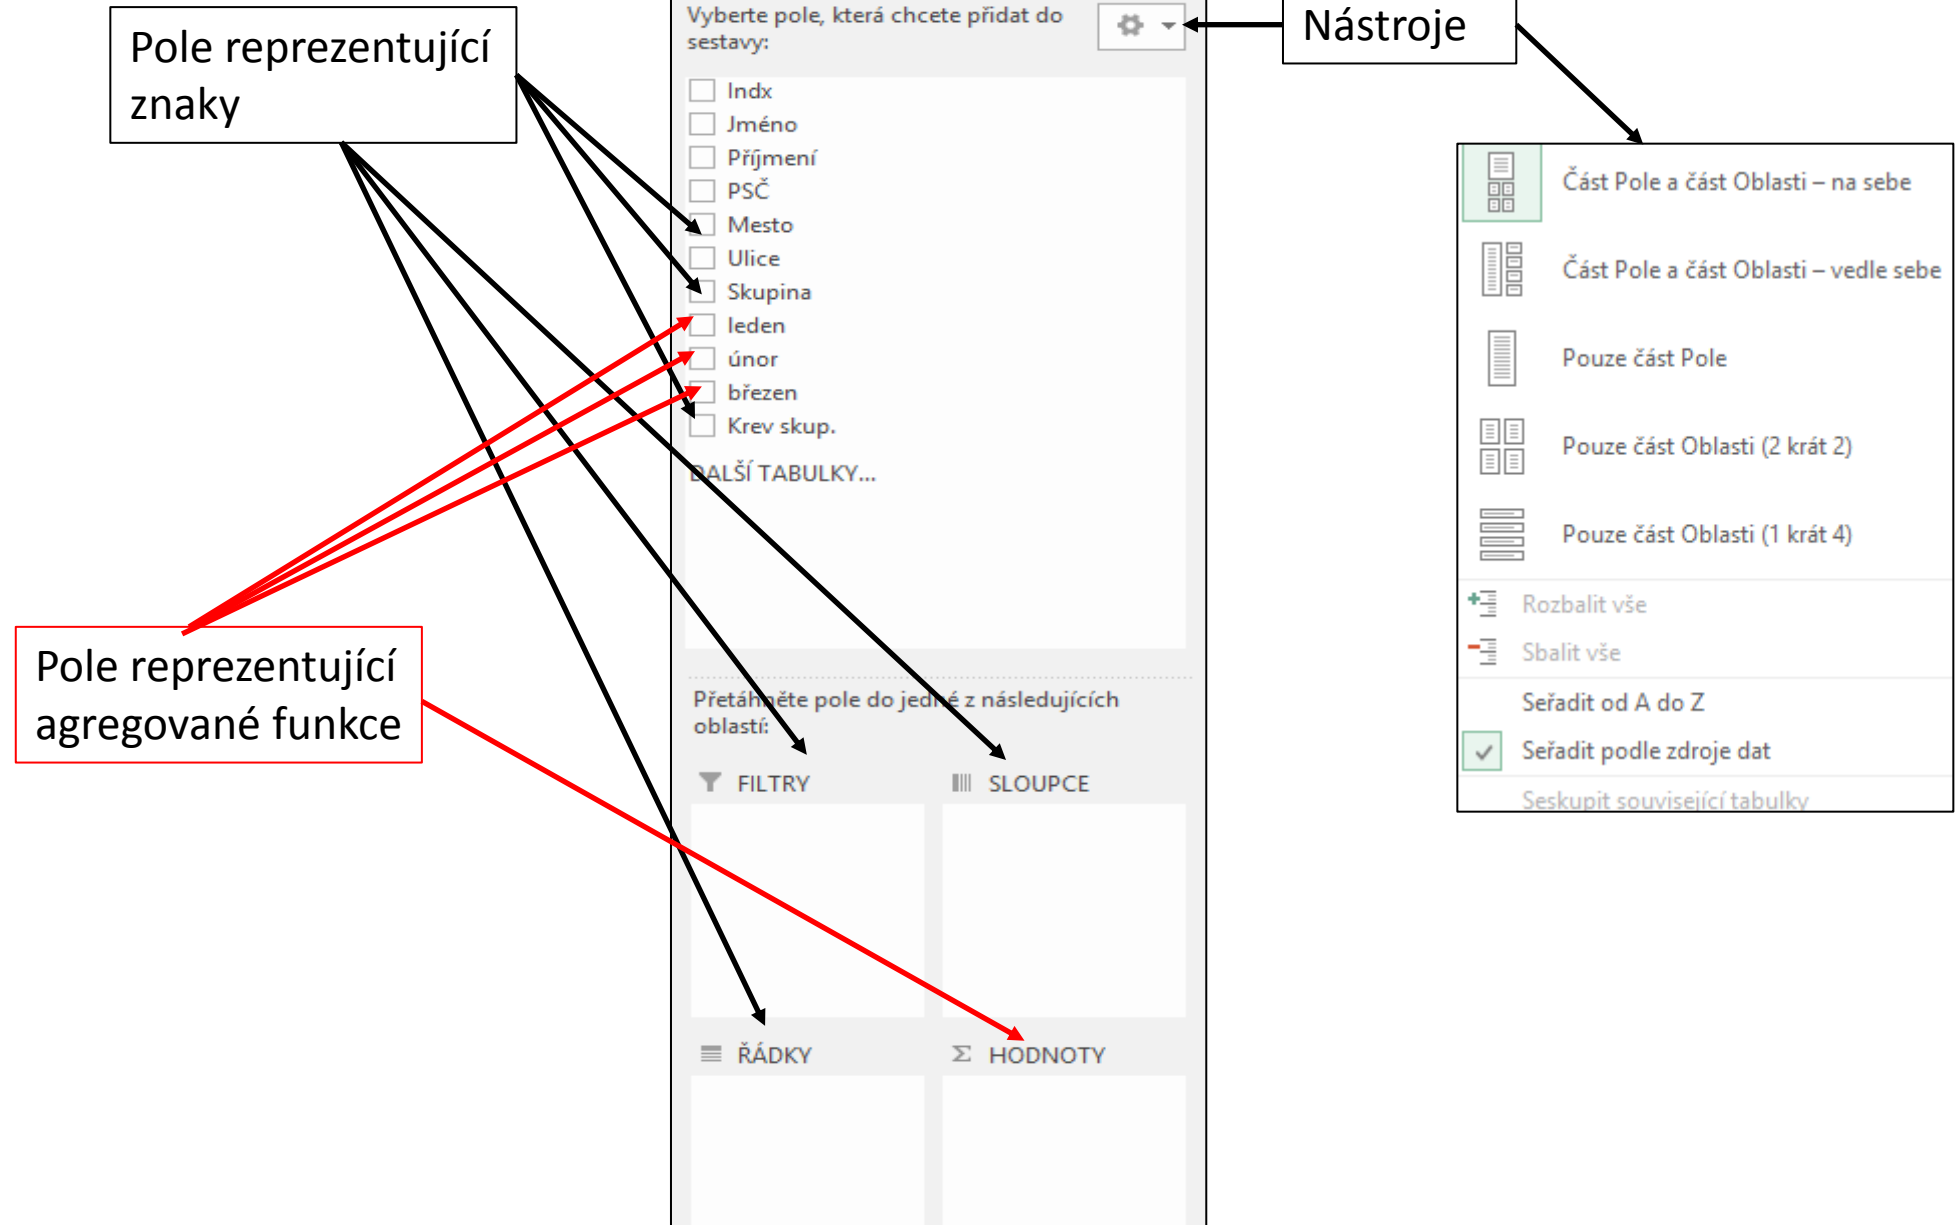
Pole reprezentující znaky

Vyberte pole, která chcete přidat do sestavy:

Nástroje

Indx
Jméno
Příjmení
PSČ
Mesto
Ulice
Skupina
leden
únor
březen
Krev skup.
DALŠÍ TABULKY...

Část Pole a část Oblasti – na sebe
Část Pole a část Oblasti – vedle sebe
Pouze část Pole
Pouze část Oblasti (2 krát 2)
Pouze část Oblasti (1 krát 4)
Rozbalit vše
Sbalit vše
Seřadit od A do Z
Seřadit podle zdroje dat
Seskupit související tabulky

Pole reprezentující agregované funkce

Přetáhněte pole do jedné z následujících oblastí:

FILTRY
SLOUPCE
ŘÁDKY
HODNOTY